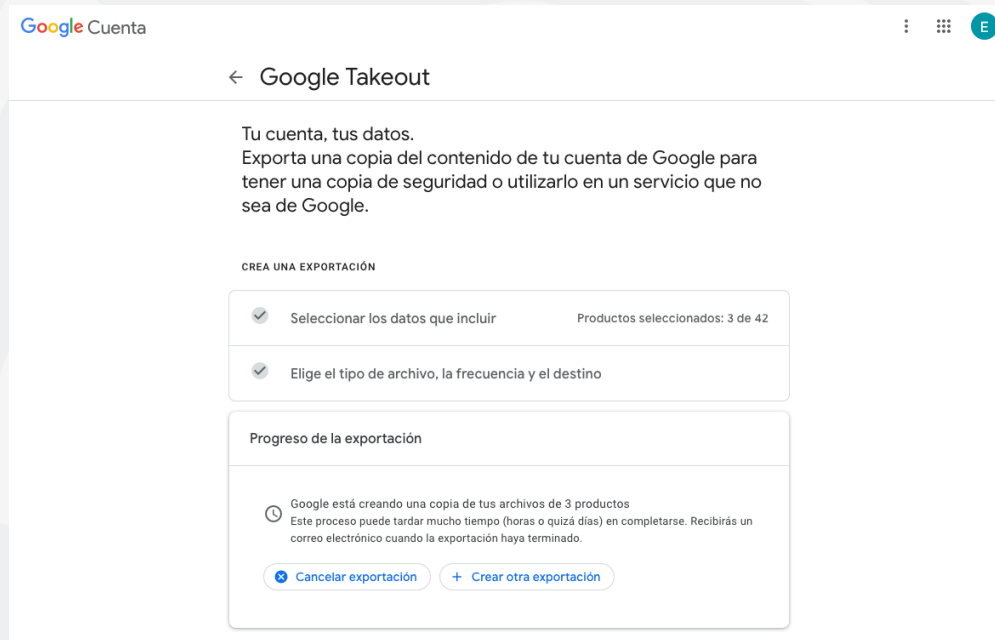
Google Cuenta

E

← Google Takeout

Tu cuenta, tus datos.
Exporta una copia del contenido de tu cuenta de Google para tener una copia de seguridad o utilizarlo en un servicio que no sea de Google.

CREA UNA EXPORTACIÓN

Seleccionar los datos que incluir

Productos seleccionados: 3 de 42

Elige el tipo de archivo, la frecuencia y el destino

Progreso de la exportación

Google está creando una copia de tus archivos de 3 productos
Este proceso puede tardar mucho tiempo (horas o quizá días) en completarse. Recibirás un correo electrónico cuando la exportación haya terminado.

Cancelar exportación

+ Crear otra exportación